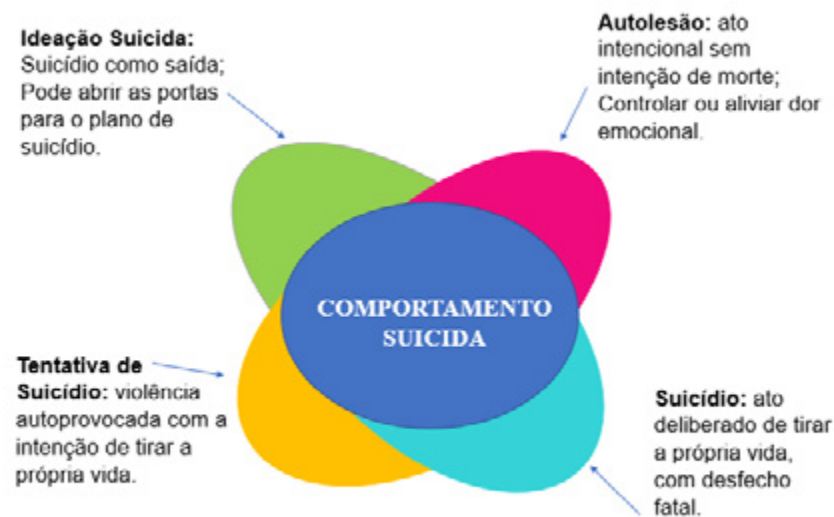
**Ideação Suicida:** Suicídio como saída; Pode abrir as portas para o plano de suicídio.

**Autolesão:** ato intencional sem intenção de morte; Controlar ou aliviar dor emocional.

COMPORTAMENTO SUICIDA

**Tentativa de Suicídio:** violência autoprovocada com a intenção de tirar a própria vida.

**Suicídio:** ato deliberado de tirar a própria vida, com desfecho fatal.